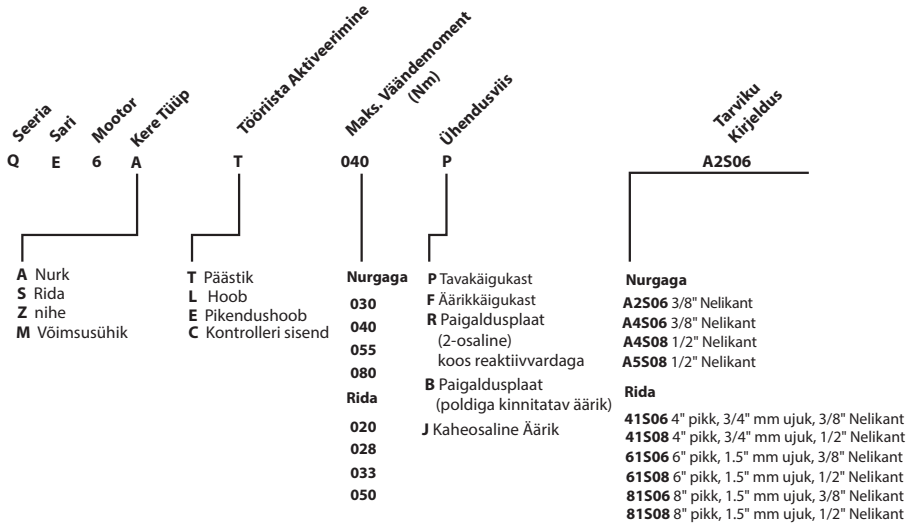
Seeria Sari Mootor Kere Tüüp Tööriista Aktiveerimine Maks. Väändemoment (Nm) Ühendusviis Tarviku Kirjeldus

Q E 6 A T 040 P A2S06

A Nurk
S Rida
Z nihe
M Võimsusühik

T Päästik
L Hoob
E Pikendushoob
C Kontrolleri sisend

Nurgaga
030
040
055
080
Rida
020
028
033
050

P Tavakäigukast
F Äärikkäigukast
R Paigaldusplaat (2-osaline) koos reaktiivvardaga
B Paigaldusplaat (poldiga kinnitatav äärik)
J Kaheosaline Äärik

Nurgaga
A2S06 3/8" Nelikant
A4S06 3/8" Nelikant
A4S08 1/2" Nelikant
A5S08 1/2" Nelikant

Rida
41S06 4" pikk, 3/4" mm ujuk, 3/8" Nelikant
41S08 4" pikk, 3/4" mm ujuk, 1/2" Nelikant
61S06 6" pikk, 1.5" mm ujuk, 3/8" Nelikant
61S08 6" pikk, 1.5" mm ujuk, 1/2" Nelikant
81S06 8" pikk, 1.5" mm ujuk, 3/8" Nelikant
81S08 8" pikk, 1.5" mm ujuk, 1/2" Nelikant